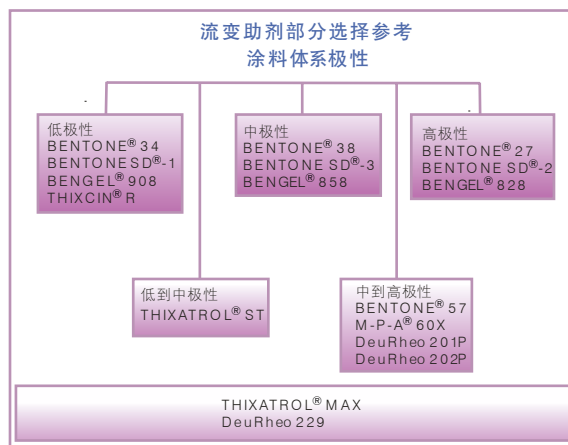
流变助剂部分选择参考
涂料体系极性

低极性
BENTONE® 34
BENTONE SD®-1
BENGEL® 908
THIXCIN® R

中极性
BENTONE® 38
BENTONE SD®-3
BENGEL® 858

高极性
BENTONE® 27
BENTONE SD®-2
BENGEL® 828

低到中极性
THIXATROL® ST

中到高极性
BENTONE® 57
M-P-A® 60X
DeuRheo 201P
DeuRheo 202P

THIXATROL® MAX
DeuRheo 229